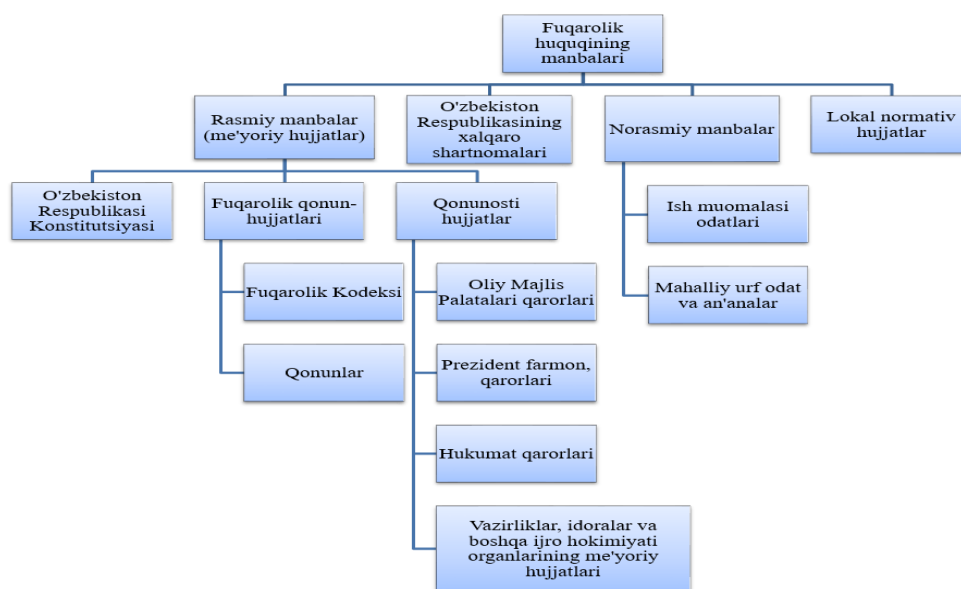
Fuqarolik huquqining manbalari

Rasmiy manbalar (me'yoriy hujjatlar)

O'zbekiston Respublikasining xalqaro shartnomalari

Norasmiy manbalar

Lokal normativ hujjatlar

O'zbekiston Respublikasi Konstitutsiyasi

Fuqarolik qonun-hujjatlari

Qonunosti hujjatlar

Ish muomalasi odatlari

Mahalliy urf odat va an'analar

Fuqarolik Kodeksi

Qonunlar

Oliy Majlis Palatalari qarorlari

Prezident farmon, qarorlari

Hukumat qarorlari

Vazirliklar, idoralar va boshqa ijro hokimiyati organlarining me'yoriy hujjatlari